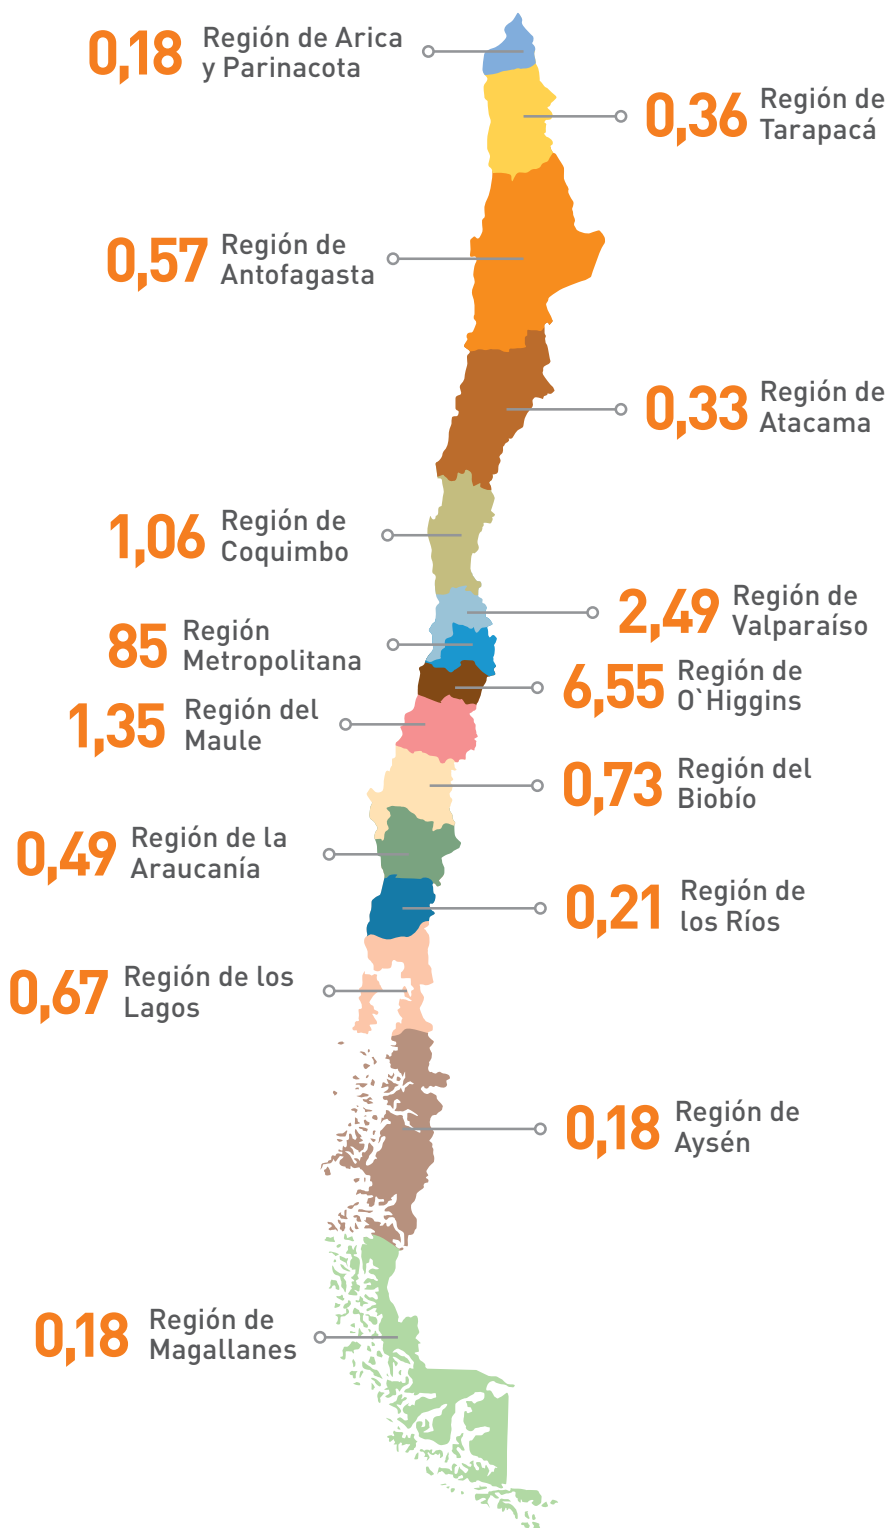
0,18 Región de Arica y Parinacota

0,36 Región de Tarapacá

0,57 Región de Antofagasta

0,33 Región de Atacama

1,06 Región de Coquimbo

2,49 Región de Valparaíso

85 Región Metropolitana

6,55 Región de O`Higgins

1,35 Región del Maule

0,73 Región del Biobío

0,49 Región de la Araucanía

0,21 Región de los Ríos

0,67 Región de los Lagos

0,18 Región de Aysén

0,18 Región de Magallanes